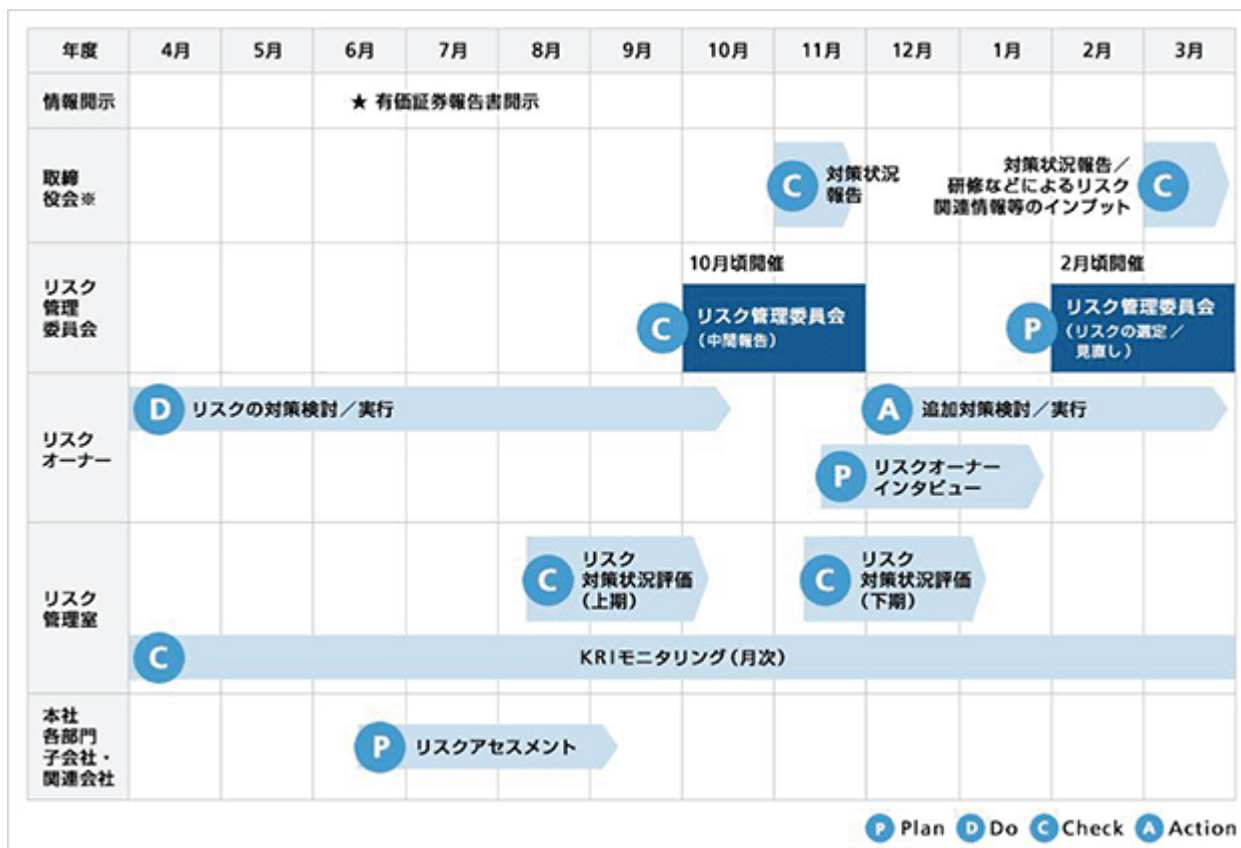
| 年度 | 4月 | 5月 | 6月 | 7月 | 8月 | 9月 | 10月 | 11月 | 12月 | 1月 | 2月 | 3月 |
|---|---|---|---|---|---|---|---|---|---|---|---|---|
| 情報開示 | | | ★ 有価証券報告書開示 | | | | | | | | | |
| 取締役会※ | | | | | | | | C 対策状況報告 | | 対策状況報告／研修などによるリスク関連情報等のインプット C | | |
| リスク管理委員会 | | | | | | | 10月頃開催 C リスク管理委員会（中間報告） | | | | 2月頃開催 P リスク管理委員会（リスクの選定／見直し） | |
| リスクオーナー | D リスクの対策検討／実行 | | | | | | | P リスクオーナーインタビュー | A 追加対策検討／実行 | | | |
| リスク管理室 | | | | | C リスク対策状況評価（上期） | | | C リスク対策状況評価（下期） | | | | |
| | C KRIモニタリング（月次） | | | | | | | | | | | |
| 本社各部門子会社・関連会社 | | | P リスクアセスメント | | | | | | | | | |

P Plan D Do C Check A Action